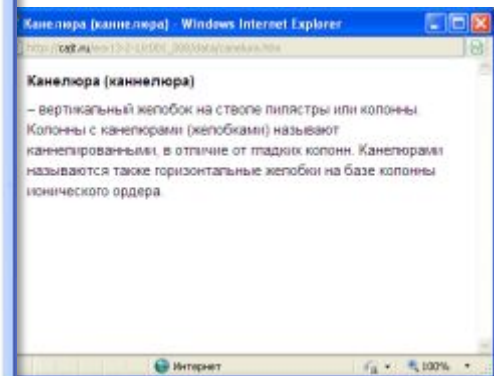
Канелюра (каннелюра) - Windows Internet Explorer

http://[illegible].ru/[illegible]

Канелюра (каннелюра)

– вертикальный желобок на стволе пилястры или колонны. Колонны с канелюрами (желобками) называют каннелированными, в отличие от гладких колонн. Канелюрами называются также горизонтальные желобки на базе колонны ионического ордера.

Интернет

100%